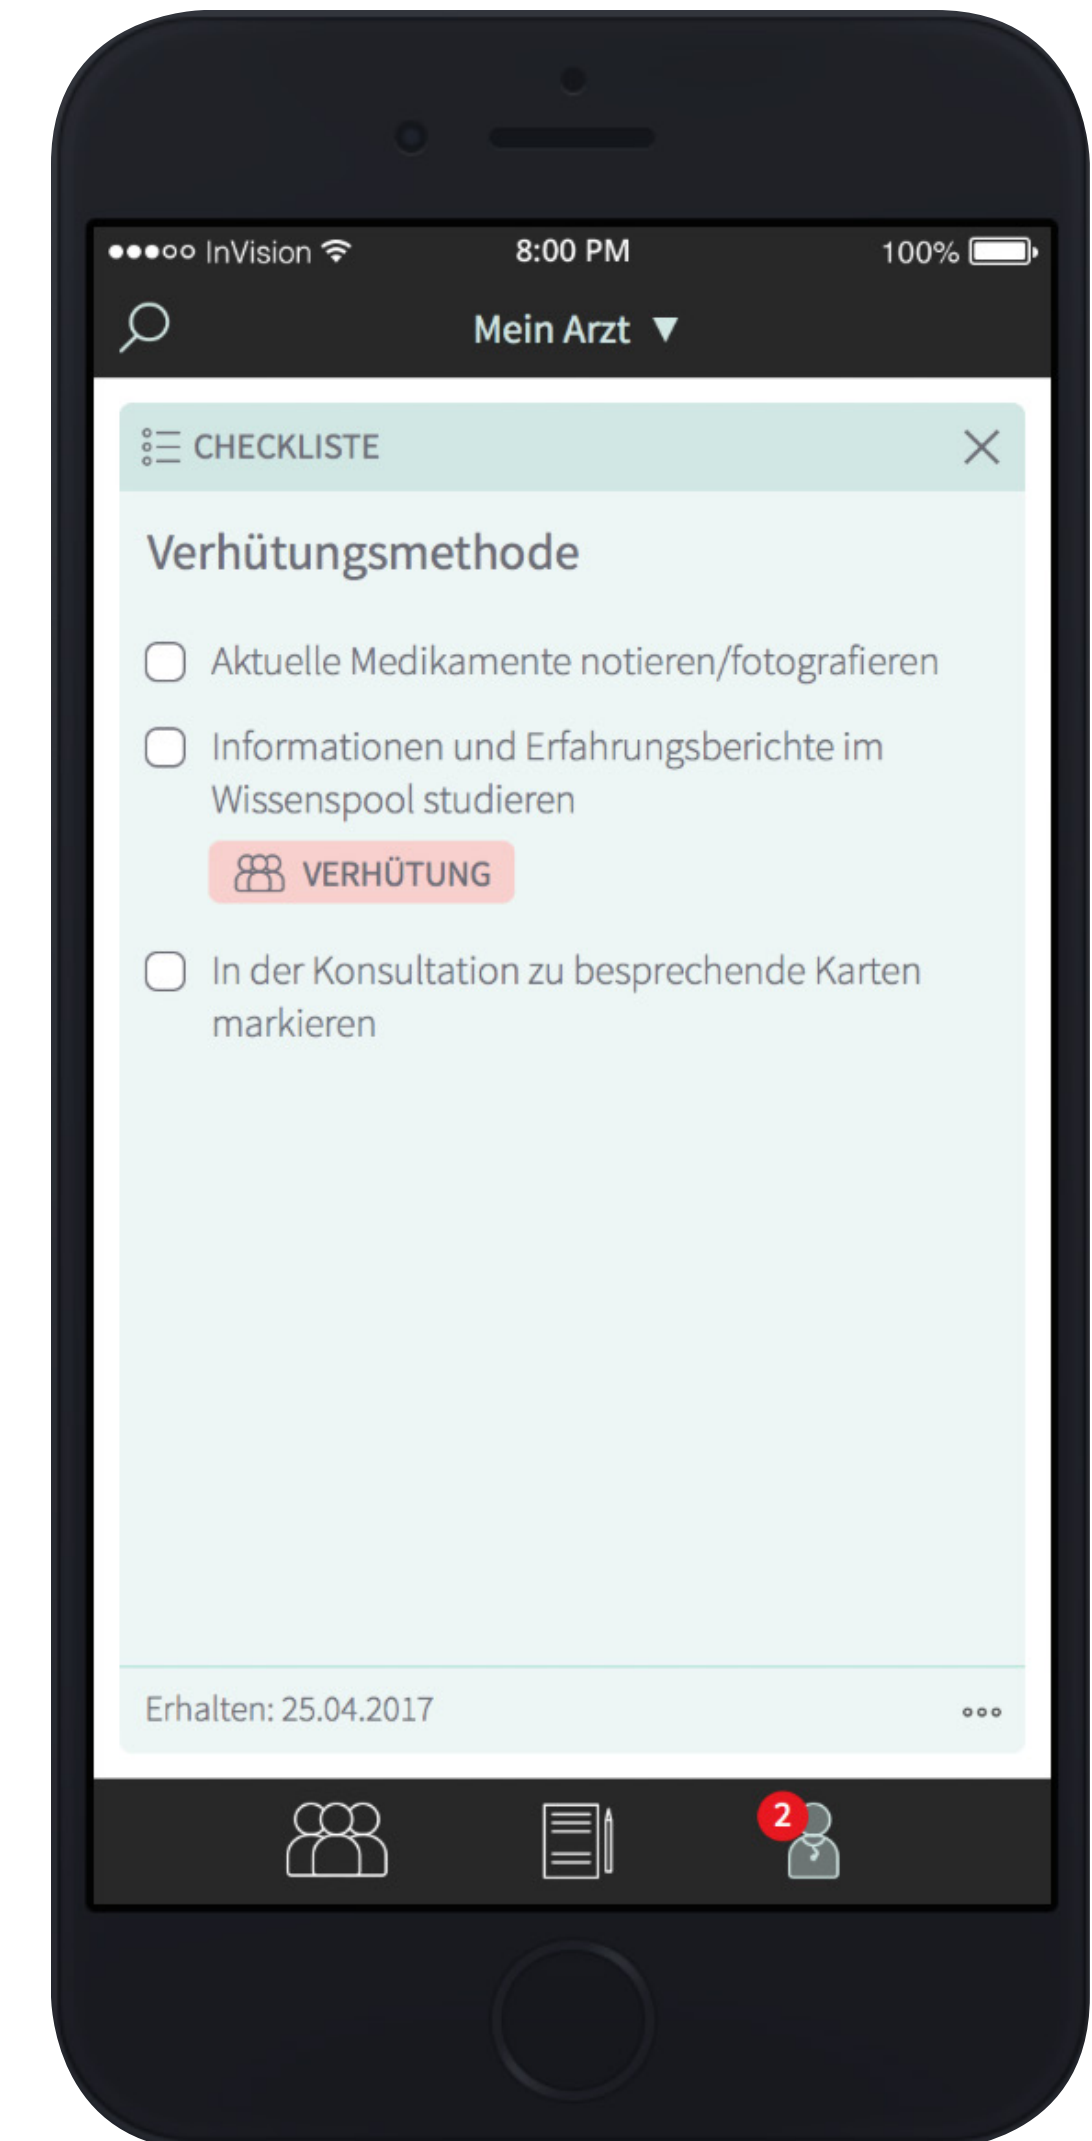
●●●○○ InVision 8:00 PM 100%

Mein Arzt ▼

CHECKLISTE

Verhütungsmethode

Aktuelle Medikamente notieren/fotografieren

Informationen und Erfahrungsberichte im Wissenspool studieren

VERHÜTUNG

In der Konsultation zu besprechende Karten markieren

Erhalten: 25.04.2017

2